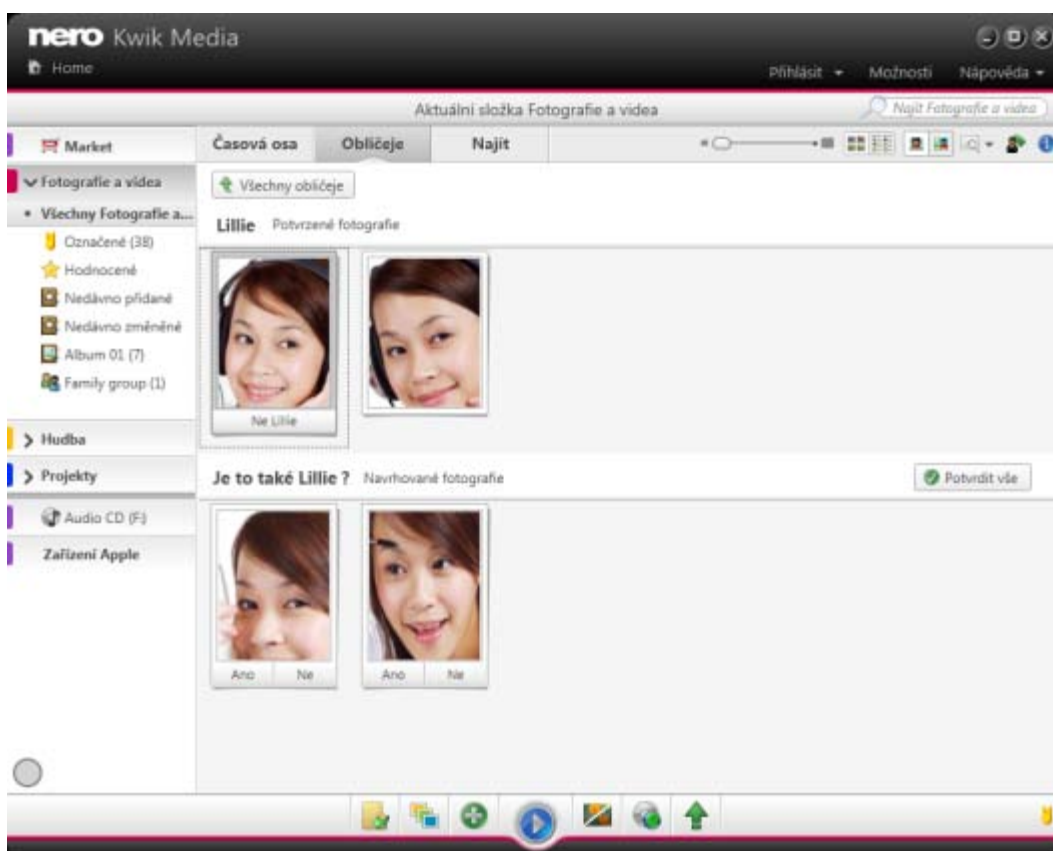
nero Kwik Media
Home
Přihlásit ▾ Možnosti Nápověda ▾
Aktuální složka Fotografie a videa
Najít Fotografie a videa
Market
Fotografie a videa
Všechny Fotografie a...
Označené (38)
Hodnocené
Nedávno přidané
Nedávno změněné
Album 01 (7)
Family group (1)
Hudba
Projekty
Audio CD (F:)
Zařízení Apple
Časová osa
Obličeje
Najít
Všechny obličeje
Lillie Potvrzené fotografie
Ne Lillie
Je to také Lillie ? Navrhované fotografie
Potvrdit vše
Ano Ne
Ano Ne